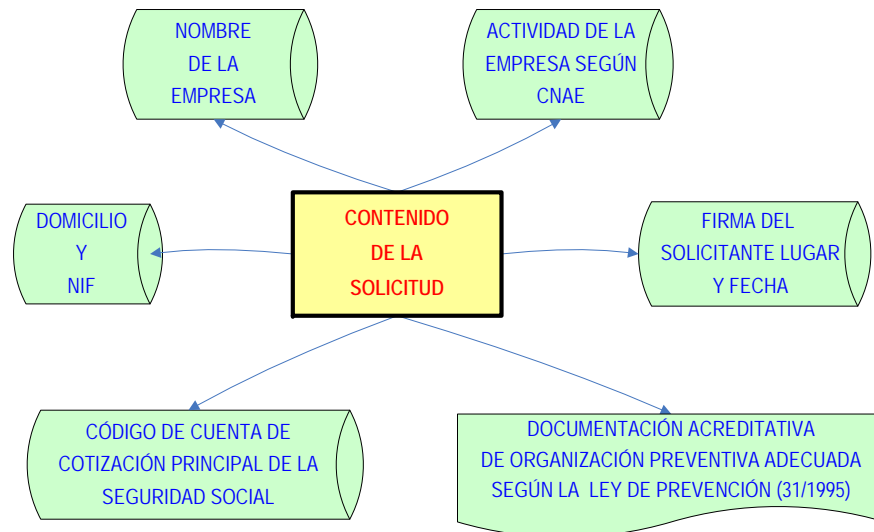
NOMBRE DE LA EMPRESA

ACTIVIDAD DE LA EMPRESA SEGÚN CNAE

DOMICILIO Y NIF

CONTENIDO DE LA SOLICITUD

FIRMA DEL SOLICITANTE LUGAR Y FECHA

CÓDIGO DE CUENTA DE COTIZACIÓN PRINCIPAL DE LA SEGURIDAD SOCIAL

DOCUMENTACIÓN ACREDITATIVA DE ORGANIZACIÓN PREVENTIVA ADECUADA SEGÚN LA LEY DE PREVENCIÓN (31/1995)